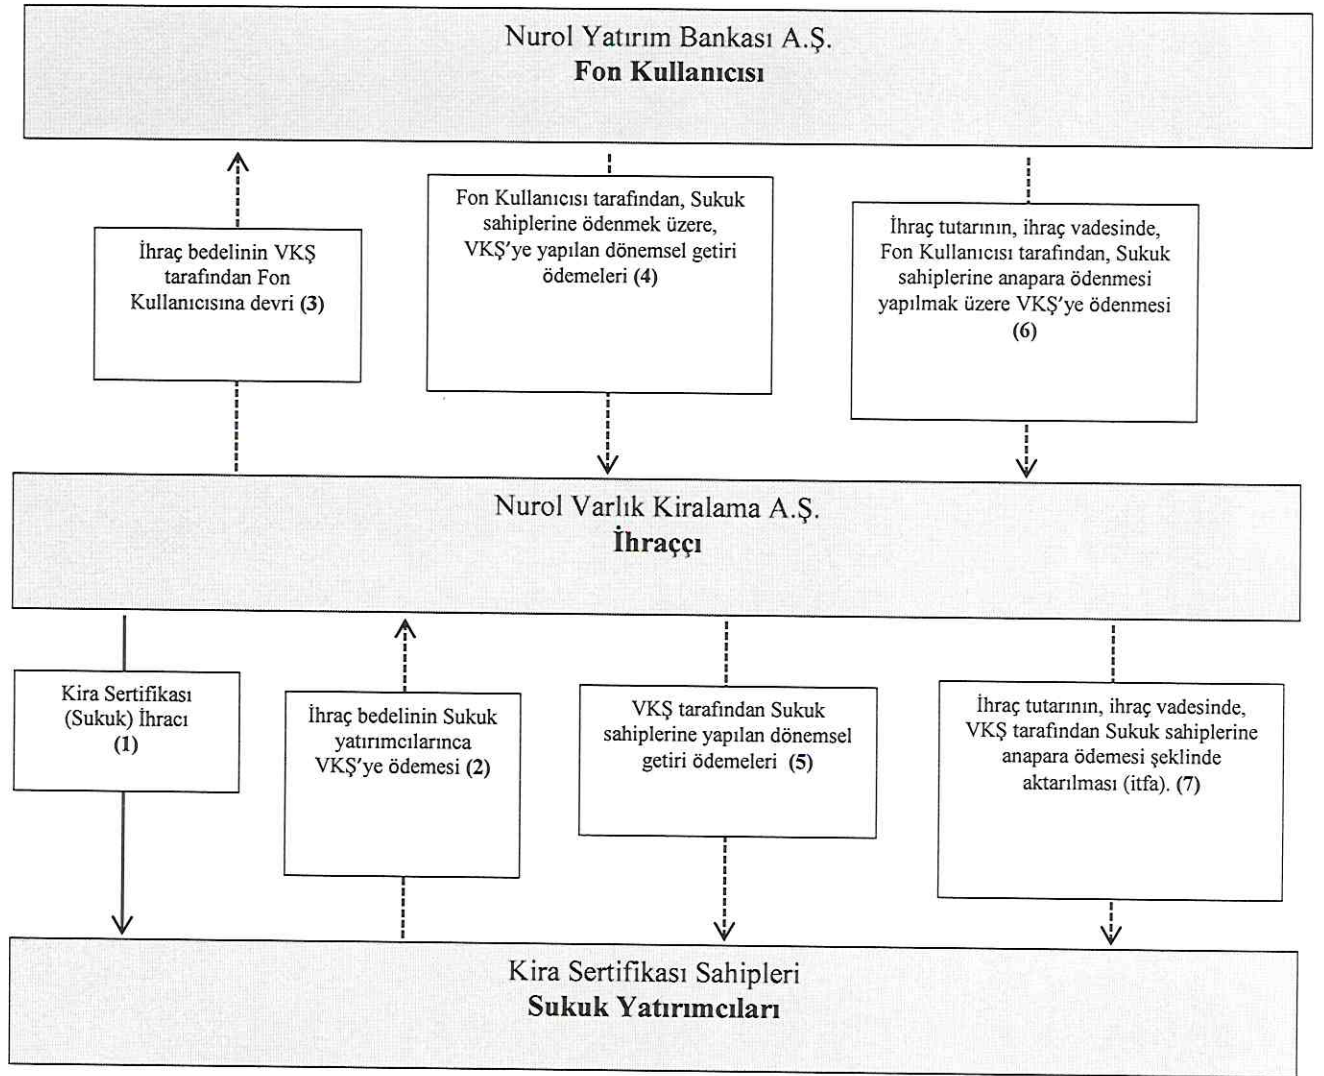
Nurol Yatırım Bankası A.Ş.
**Fon Kullanıcısı**

İhraç bedelinin VKŞ tarafından Fon Kullanıcısına devri **(3)**

Fon Kullanıcısı tarafından, Sukuk sahiplerine ödenmek üzere, VKŞ'ye yapılan dönemsel getiri ödemeleri **(4)**

İhraç tutarının, ihraç vadesinde, Fon Kullanıcısı tarafından, Sukuk sahiplerine anapara ödenmesi yapılmak üzere VKŞ'ye ödenmesi **(6)**

Nurol Varlık Kiralama A.Ş.
**İhraççı**

Kira Sertifikası (Sukuk) İhracı **(1)**

İhraç bedelinin Sukuk yatırımcılarınca VKŞ'ye ödemesi **(2)**

VKŞ tarafından Sukuk sahiplerine yapılan dönemsel getiri ödemeleri **(5)**

İhraç tutarının, ihraç vadesinde, VKŞ tarafından Sukuk sahiplerine anapara ödemesi şeklinde aktarılması (itfa). **(7)**

Kira Sertifikası Sahipleri
**Sukuk Yatırımcıları**